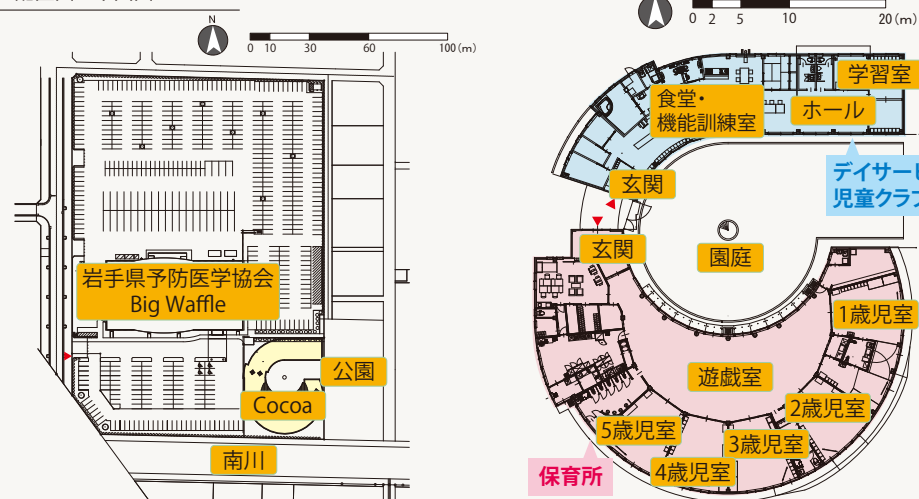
N
0 10 30 60 100 (m)

岩手県予防医学協会
Big Waffle

公園

Cocoa

南川

N
0 2 5 10 20 (m)

学習室

食堂・
機能訓練室

ホール

デイサービ
児童クラブ

玄関

玄関

園庭

1歳児室

遊戯室

2歳児室

5歳児室

3歳児室

保育所

4歳児室